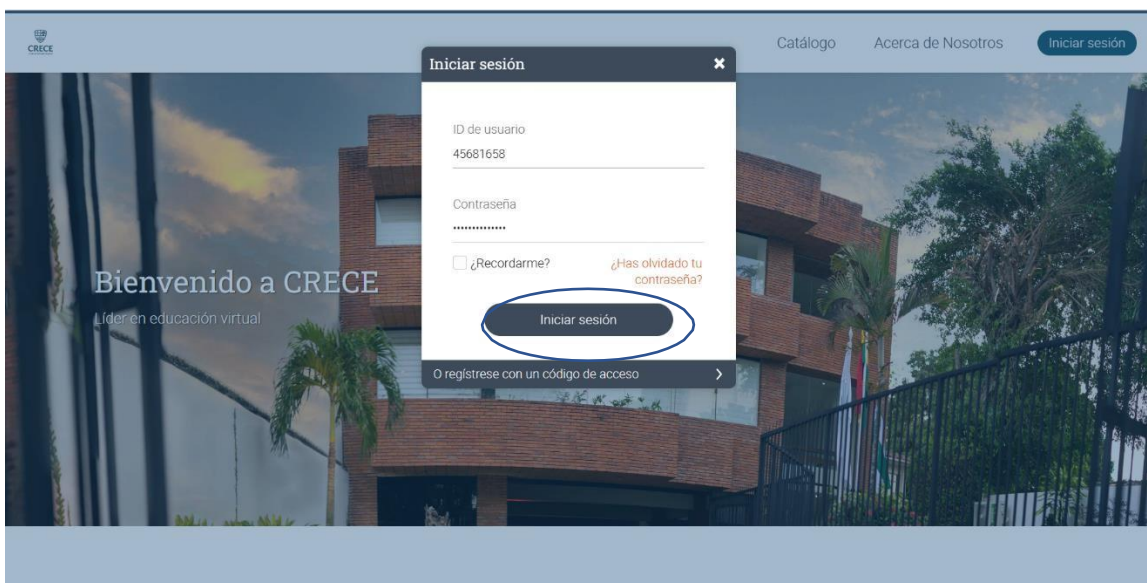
CRECE

Catálogo Acerca de Nosotros Iniciar sesión

Bienvenido a CRECE
Líder en educación virtual

Iniciar sesión ×

ID de usuario
45681658

Contraseña
••••••••••••••

¿Recordarme?
¿Has olvidado tu contraseña?

Iniciar sesión

O regístrese con un código de acceso ›